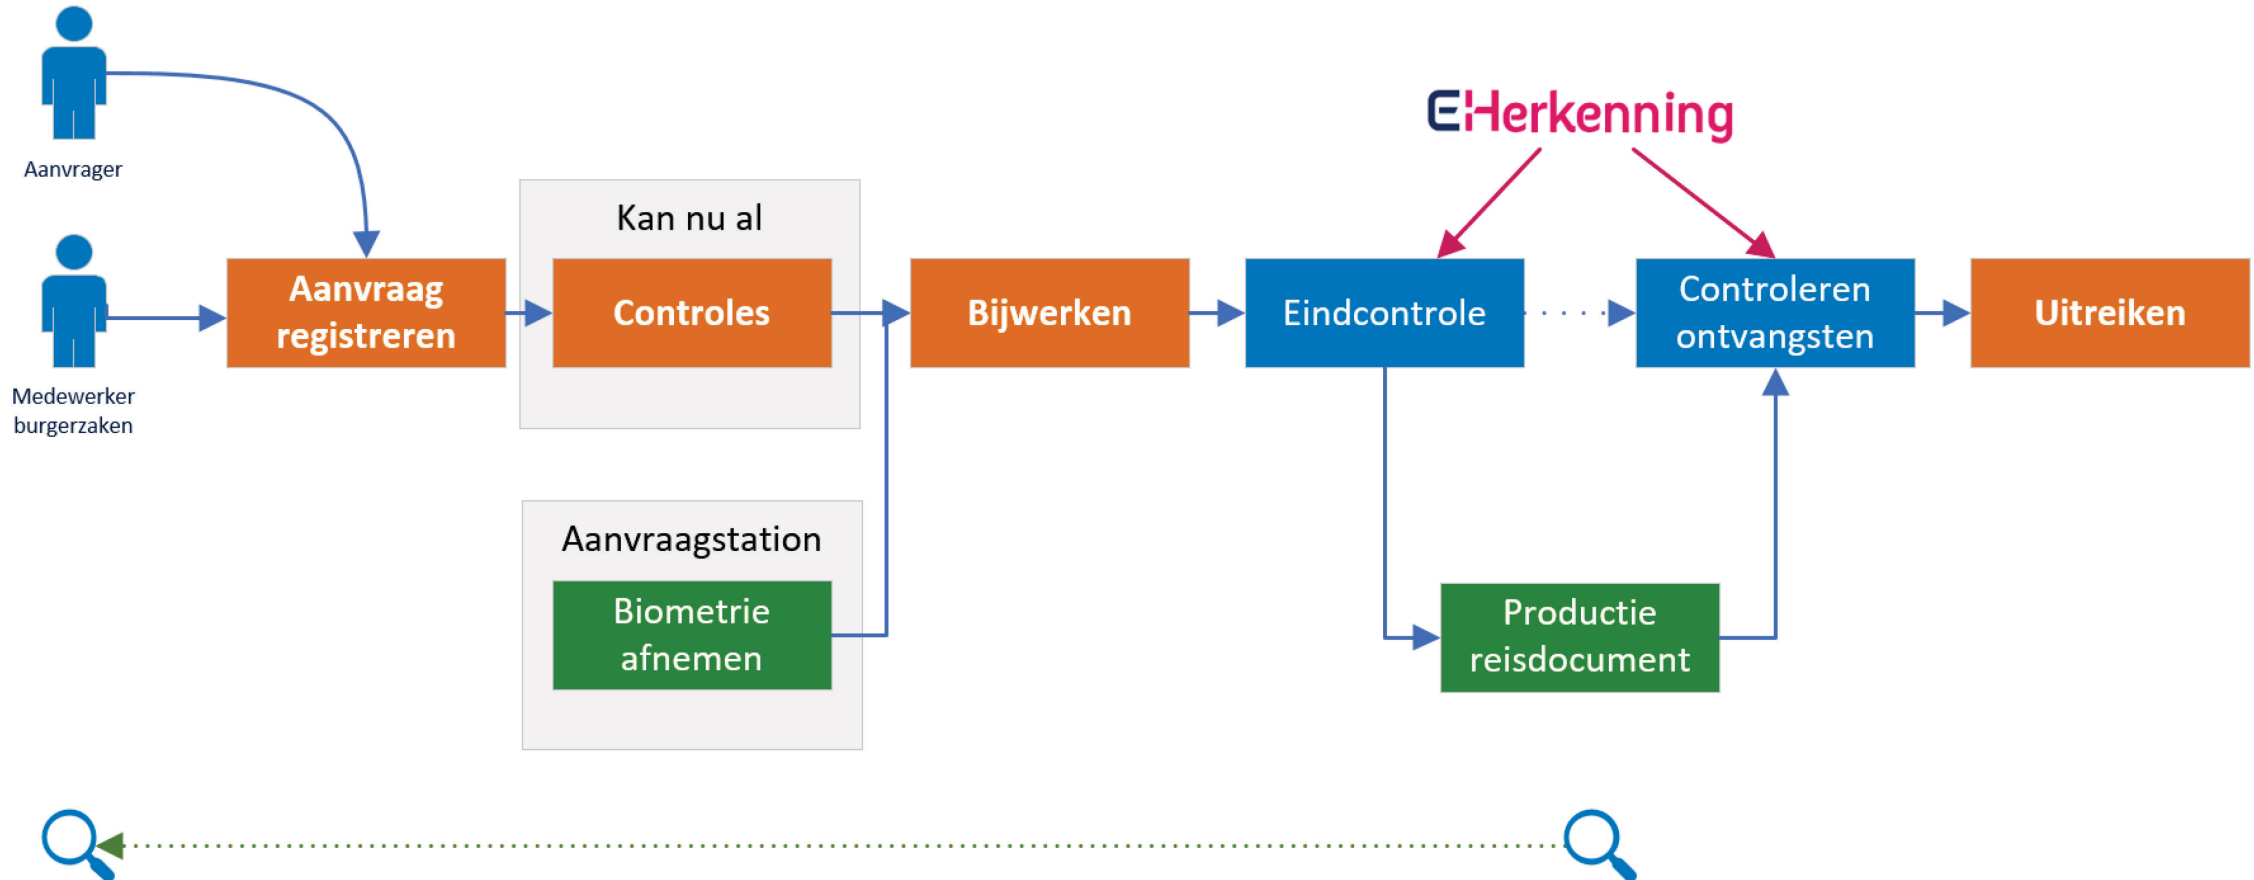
Aanvrager

Medewerker burgerzaken

Aanvraag registreren

Kan nu al

Controles

Aanvraagstation

Biometrie afnemen

Bijwerken

eHerkenning

Eindcontrole

Controleren ontvangsten

Uitreiken

Productie reisdocument